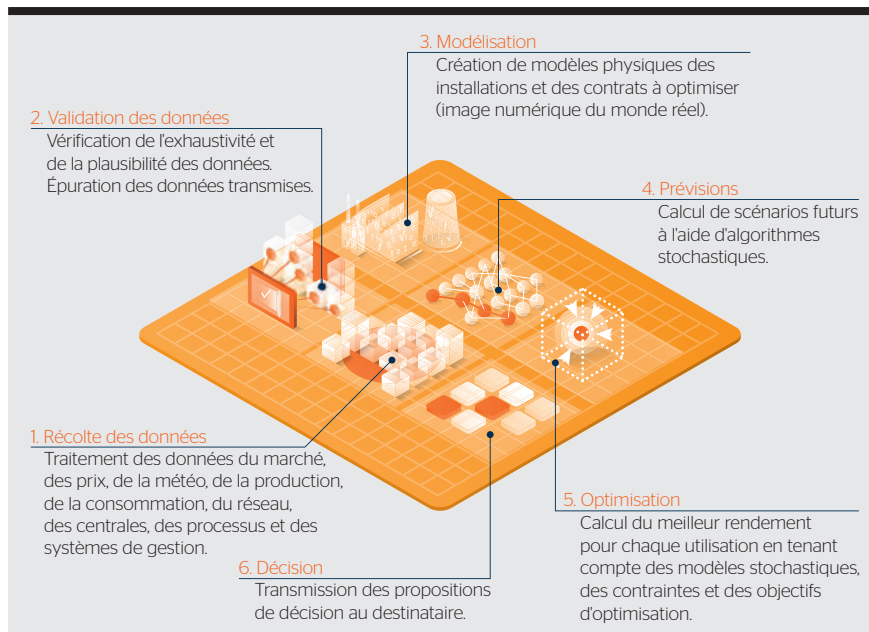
3. Modélisation
Création de modèles physiques des installations et des contrats à optimiser (image numérique du monde réel).

2. Validation des données
Vérification de l'exhaustivité et de la plausibilité des données. Épuration des données transmises.

4. Prévisions
Calcul de scénarios futurs à l'aide d'algorithmes stochastiques.

1. Récolte des données
Traitement des données du marché, des prix, de la météo, de la production, de la consommation, du réseau, des centrales, des processus et des systèmes de gestion.

5. Optimisation
Calcul du meilleur rendement pour chaque utilisation en tenant compte des modèles stochastiques, des contraintes et des objectifs d'optimisation.

6. Décision
Transmission des propositions de décision au destinataire.